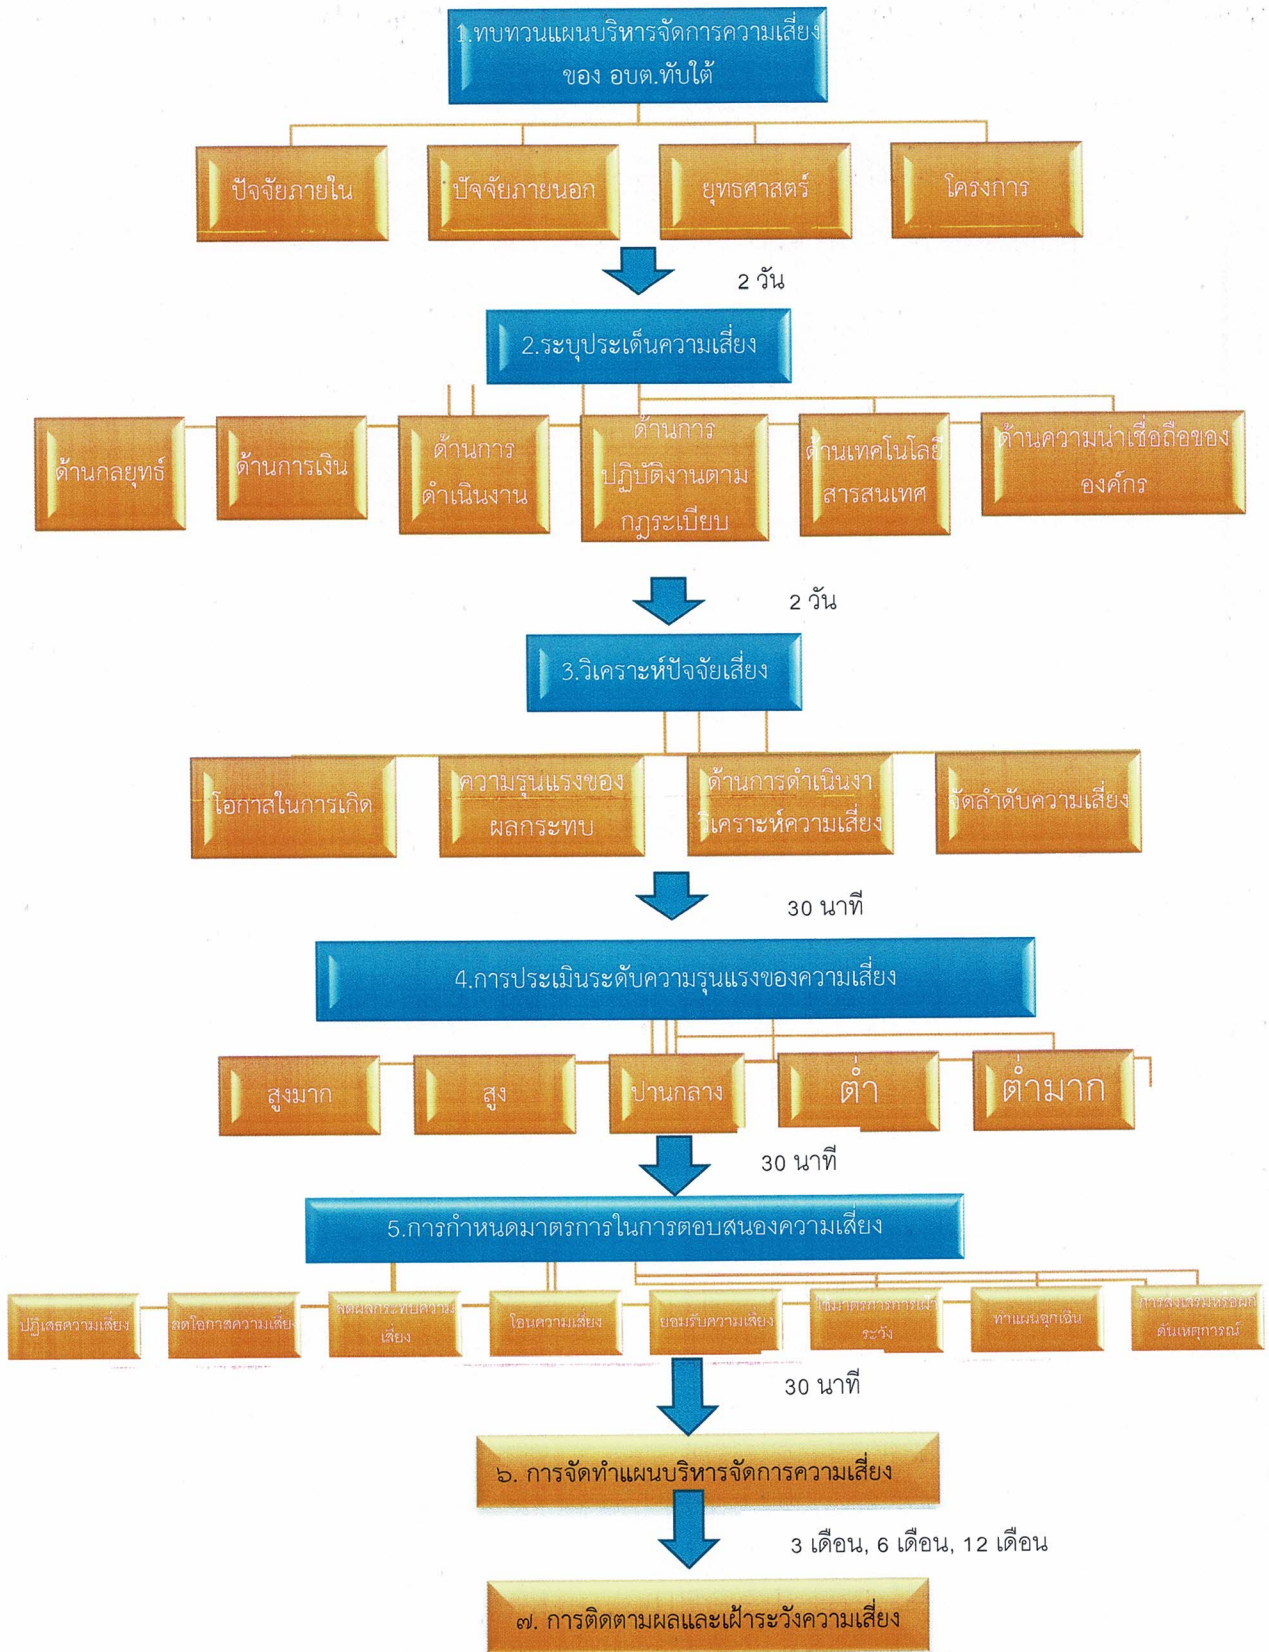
1.ทบทวนแผนบริหารจัดการความเสี่ยง ของ อบต.ทับใต้

ปัจจัยภายใน

ปัจจัยภายนอก

ยุทธศาสตร์

โครงการ

2 วัน

2.ระบุประเด็นความเสี่ยง

ด้านกลยุทธ์

ด้านการเงิน

ด้านการ ดำเนินงาน

ด้านการ ปฏิบัติงานตาม กฎระเบียบ

ด้านเทคโนโลยี สารสนเทศ

ด้านความน่าเชื่อถือของ องค์กร

2 วัน

3.วิเคราะห์ปัจจัยเสี่ยง

โอกาสในการเกิด

ความรุนแรงของ ผลกระทบ

ด้านการดำเนินงา วิเคราะห์ความเสี่ยง

จัดลำดับความเสี่ยง

30 นาที

4.การประเมินระดับความรุนแรงของความเสี่ยง

สูงมาก

สูง

ปานกลาง

ต่ำ

ต่ำมาก

30 นาที

5.การกำหนดมาตรการในการตอบสนองความเสี่ยง

ปฏิเสธความเสี่ยง

ลดโอกาสความเสี่ยง

ลดผลกระทบความ เสี่ยง

โอนความเสี่ยง

ยอมรับความเสี่ยง

ใช้มาตรการการเฝ้า ระวัง

ทำแผนฉุกเฉิน

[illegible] ต้นเหตุการณ์

30 นาที

๖. การจัดทำแผนบริหารจัดการความเสี่ยง

3 เดือน, 6 เดือน, 12 เดือน

๗. การติดตามผลและเฝ้าระวังความเสี่ยง